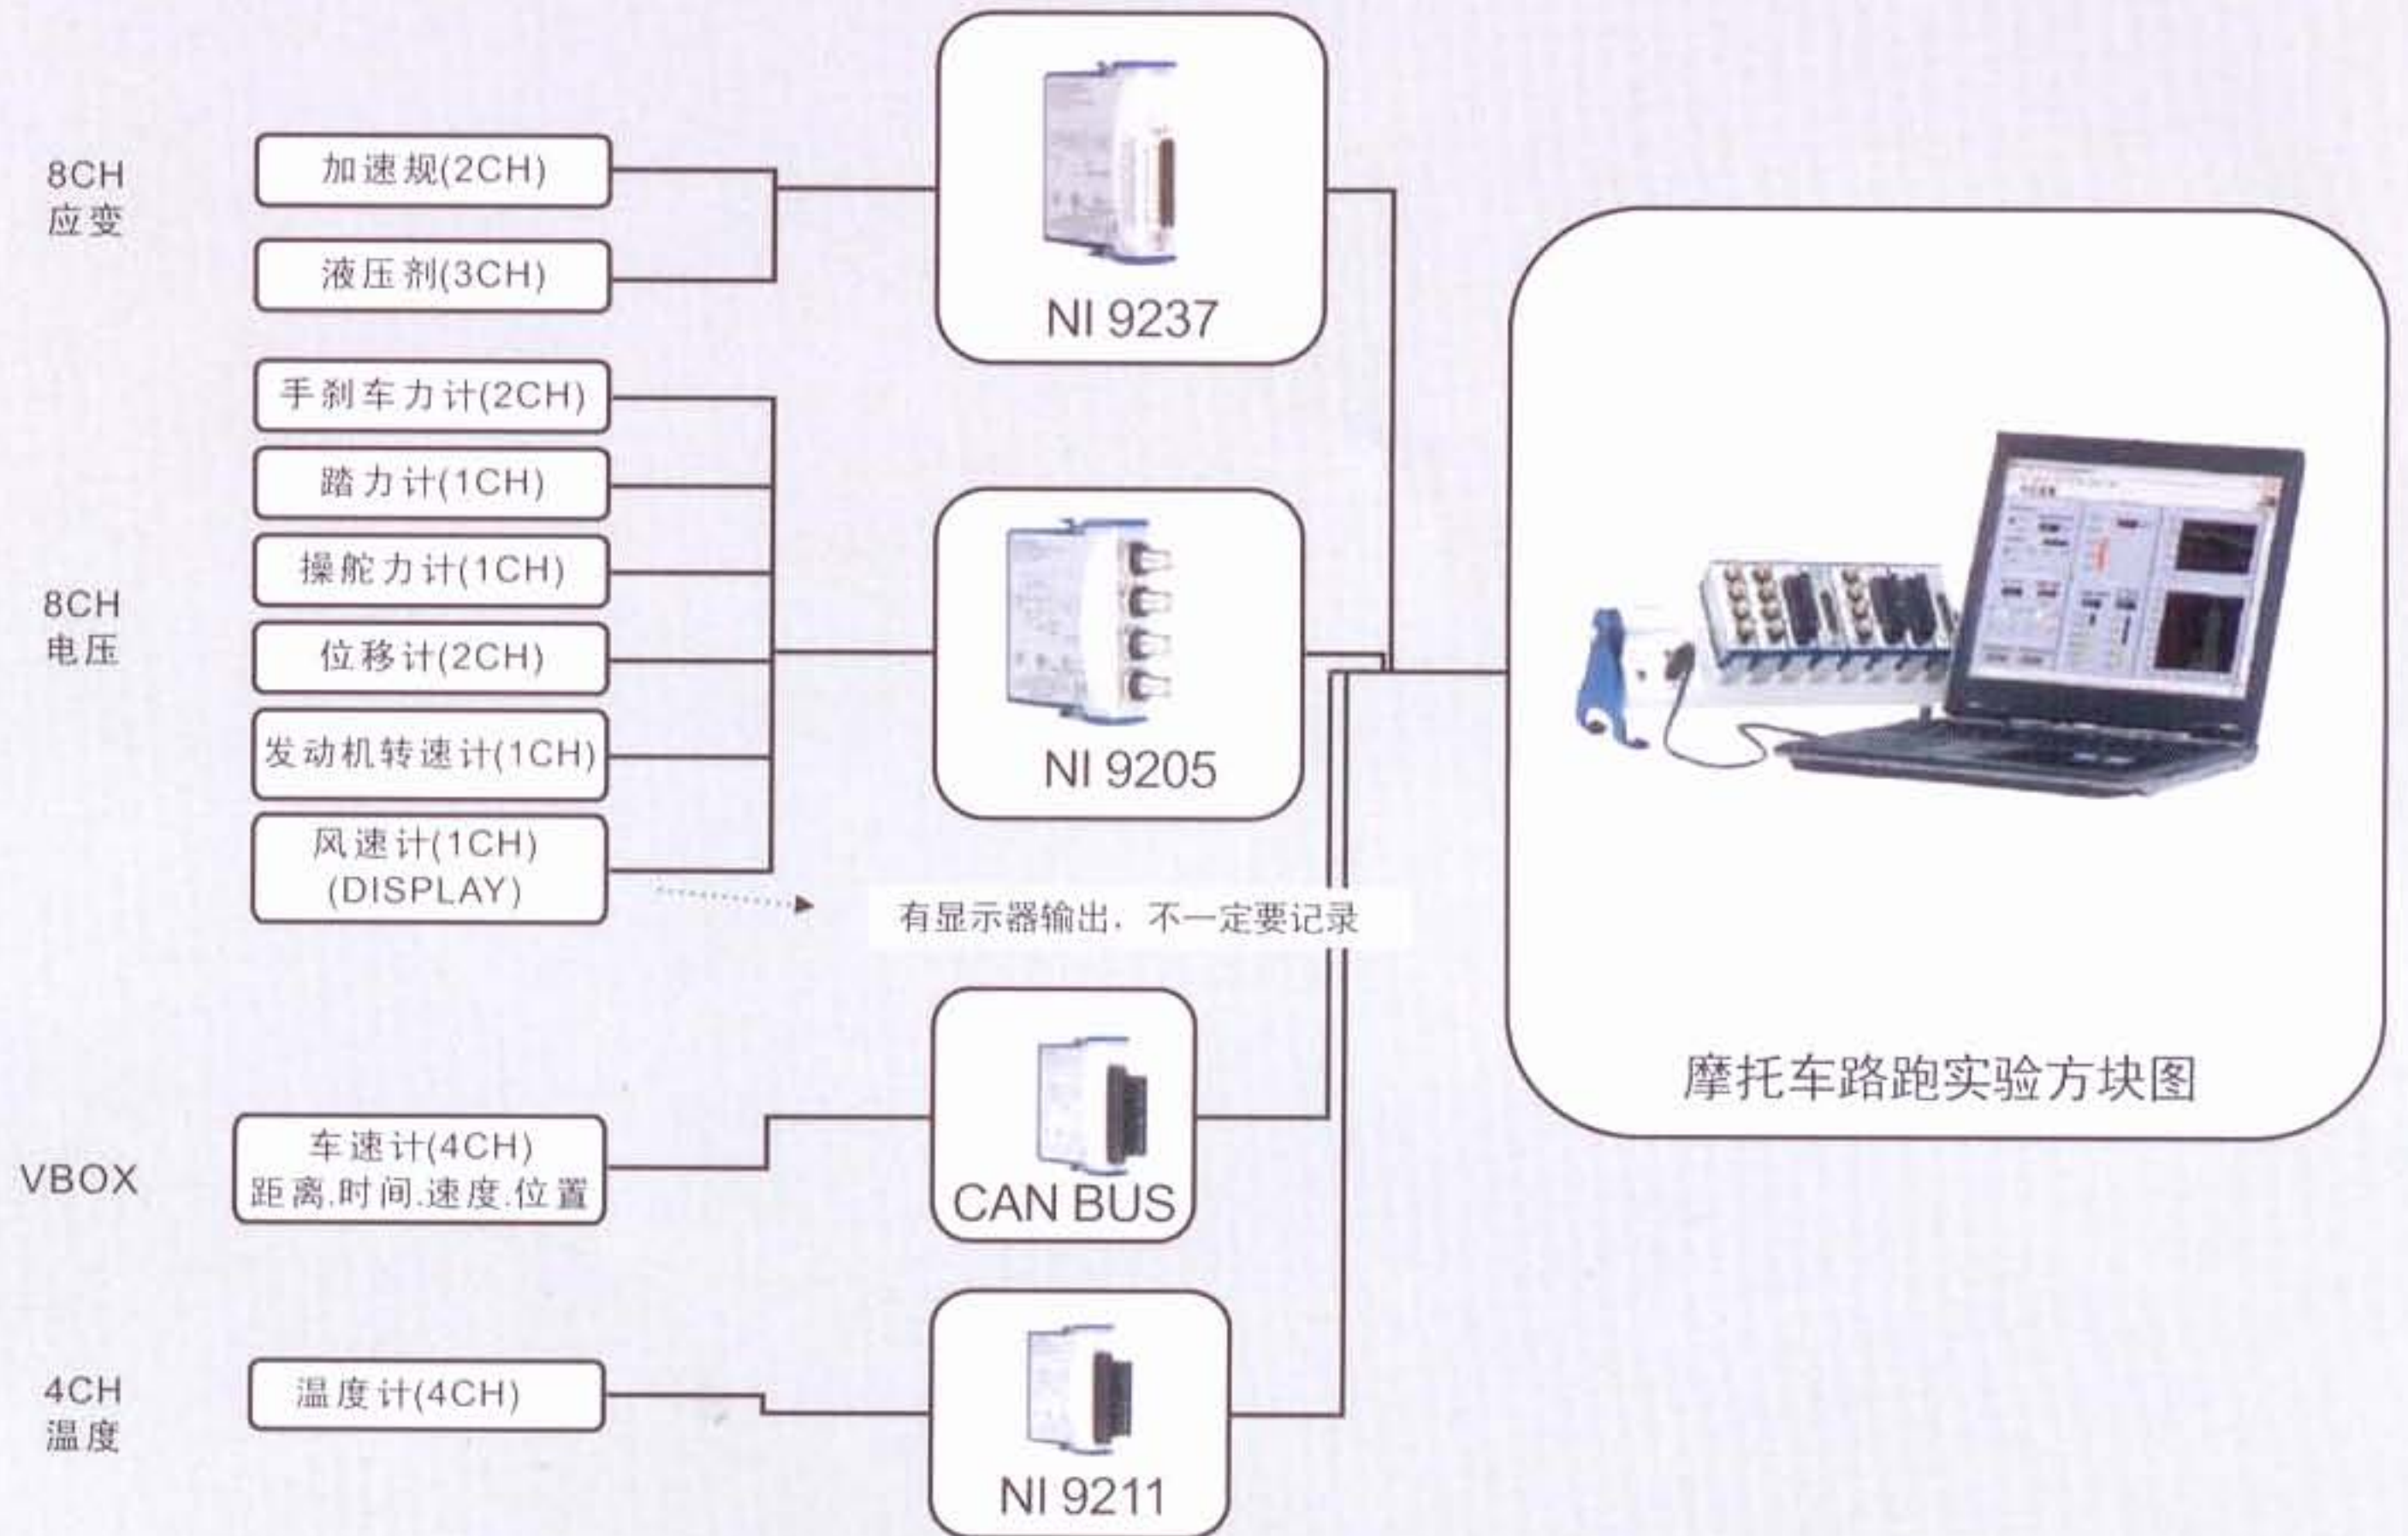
8CH
应变

加速规(2CH)

液压剂(3CH)

NI 9237

8CH
电压

手刹车力计(2CH)

踏力计(1CH)

操舵力计(1CH)

位移计(2CH)

发动机转速计(1CH)

风速计(1CH)
(DISPLAY)

NI 9205

有显示器输出，不一定要记录

VBOX

车速计(4CH)
距离.时间.速度.位置

CAN BUS

4CH
温度

温度计(4CH)

NI 9211

摩托车路跑实验方块图